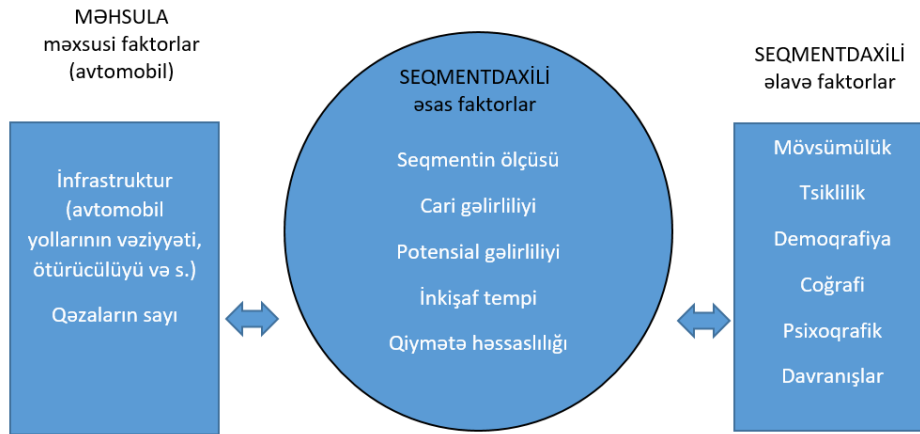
MƏHSULA
məxsusi faktorlar
(avtomobil)

İnfrastruktur (avtomobil yollarının vəziyyəti, ötürücülüyü və s.)

Qəzaların sayı

SEQMENTDAXİLİ
əsas faktorlar

Seqmentin ölçüsü

Cari gəlirliliyi

Potensial gəlirliliyi

İnkişaf tempi

Qiymətə həssaslılığı

SEQMENTDAXİLİ
əlavə faktorlar

Mövsümülük

Tsiklilik

Demoqrafiya

Coğrafi

Psixoqrafik

Davranışlar